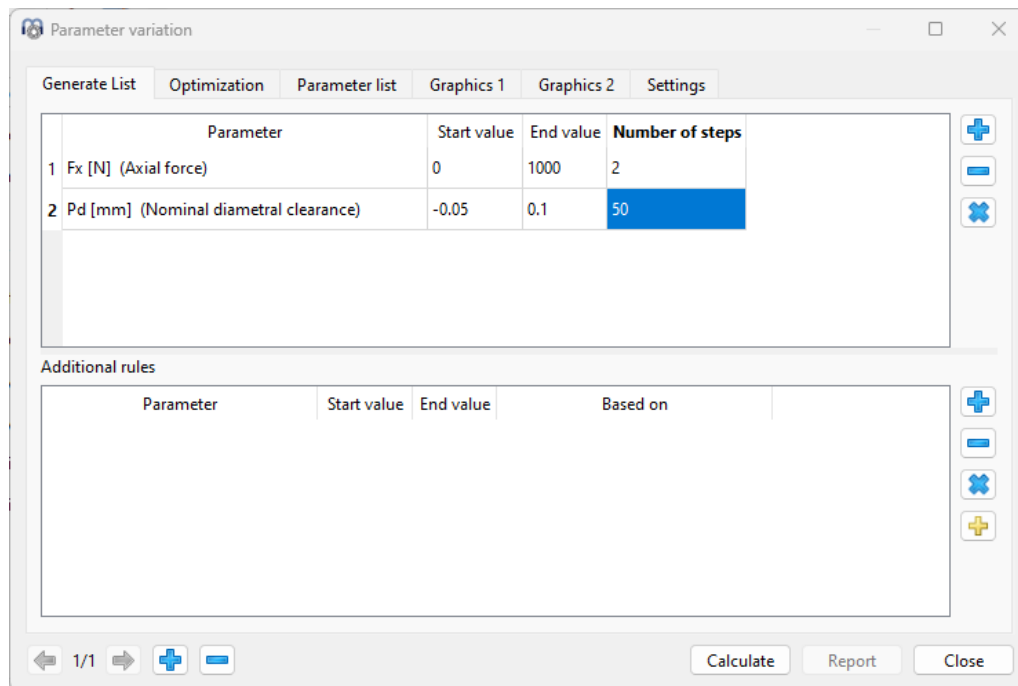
Parameter variation

Generate List | Optimization | Parameter list | Graphics 1 | Graphics 2 | Settings

| | Parameter | Start value | End value | Number of steps |
|---|---|---|---|---|
| 1 | Fx [N] (Axial force) | 0 | 1000 | 2 |
| 2 | Pd [mm] (Nominal diametral clearance) | -0.05 | 0.1 | 50 |

Additional rules

| Parameter | Start value | End value | Based on |
|---|---|---|---|

1/1

Calculate | Report | Close